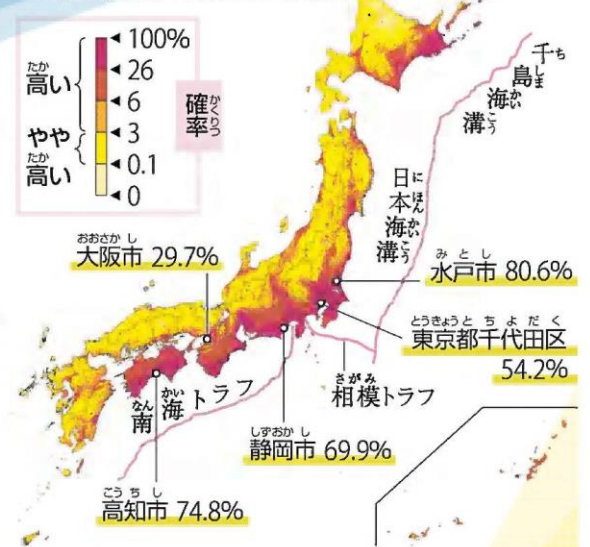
たか
高い

やや
たか
高い

100%
26
6
3
0.1
0

かくりつ
確率

ち
千
しま
島
かい
海
こう
溝

に
日
ほん
本
かい
海
こう
溝

おおさか し
大阪市 29.7%

み と し
水戸市 80.6%

とうきょうと ち よ だ く
東京都千代田区
54.2%

さがみ
相模トラフ

なん
南
かい
海
トラフ

しずおか し
静岡市 69.9%

こうち し
高知市 74.8%